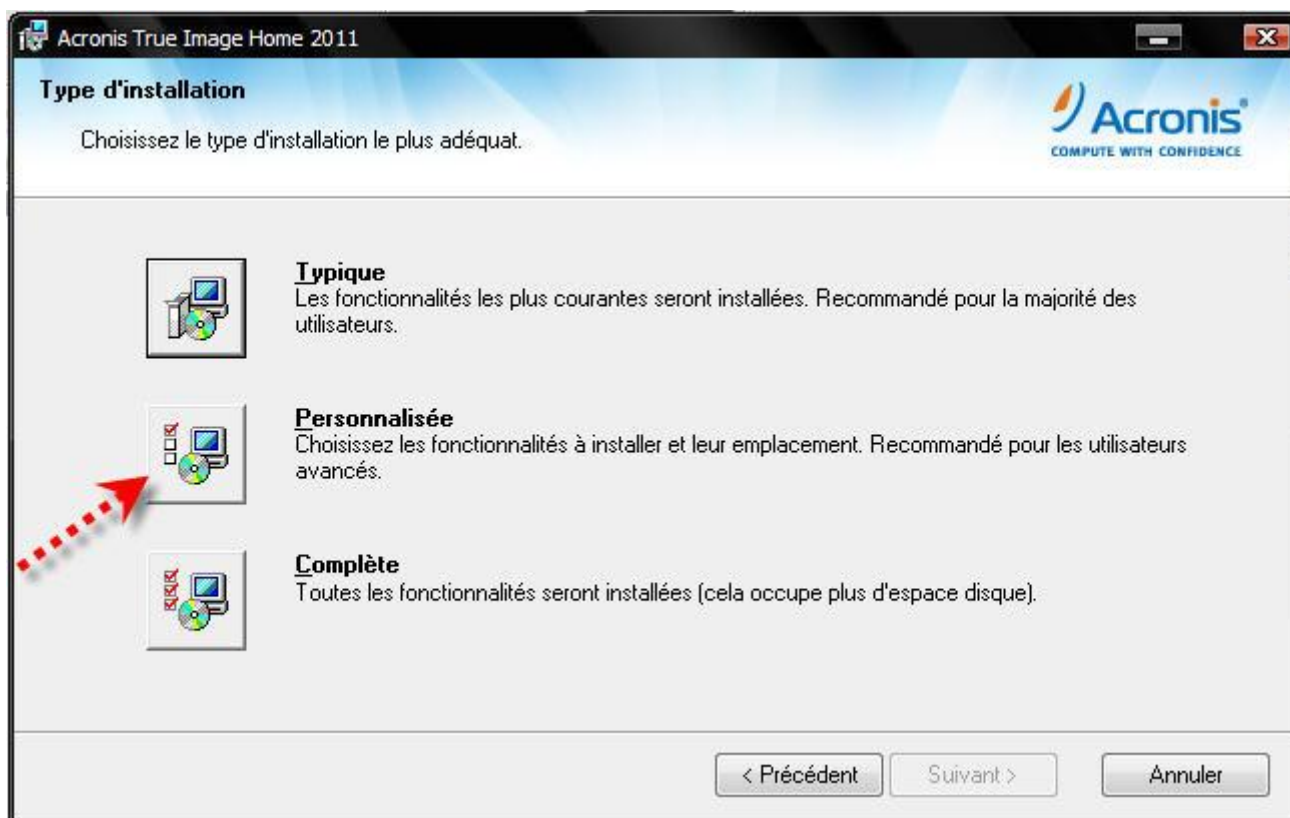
Acronis True Image Home 2011

Type d'installation

Choisissez le type d'installation le plus adéquat.

Acronis
COMPUTE WITH CONFIDENCE

Typique
Les fonctionnalités les plus courantes seront installées. Recommandé pour la majorité des utilisateurs.

Personnalisée
Choisissez les fonctionnalités à installer et leur emplacement. Recommandé pour les utilisateurs avancés.

Complète
Toutes les fonctionnalités seront installées (cela occupe plus d'espace disque).

< Précédent | Suivant > | Annuler